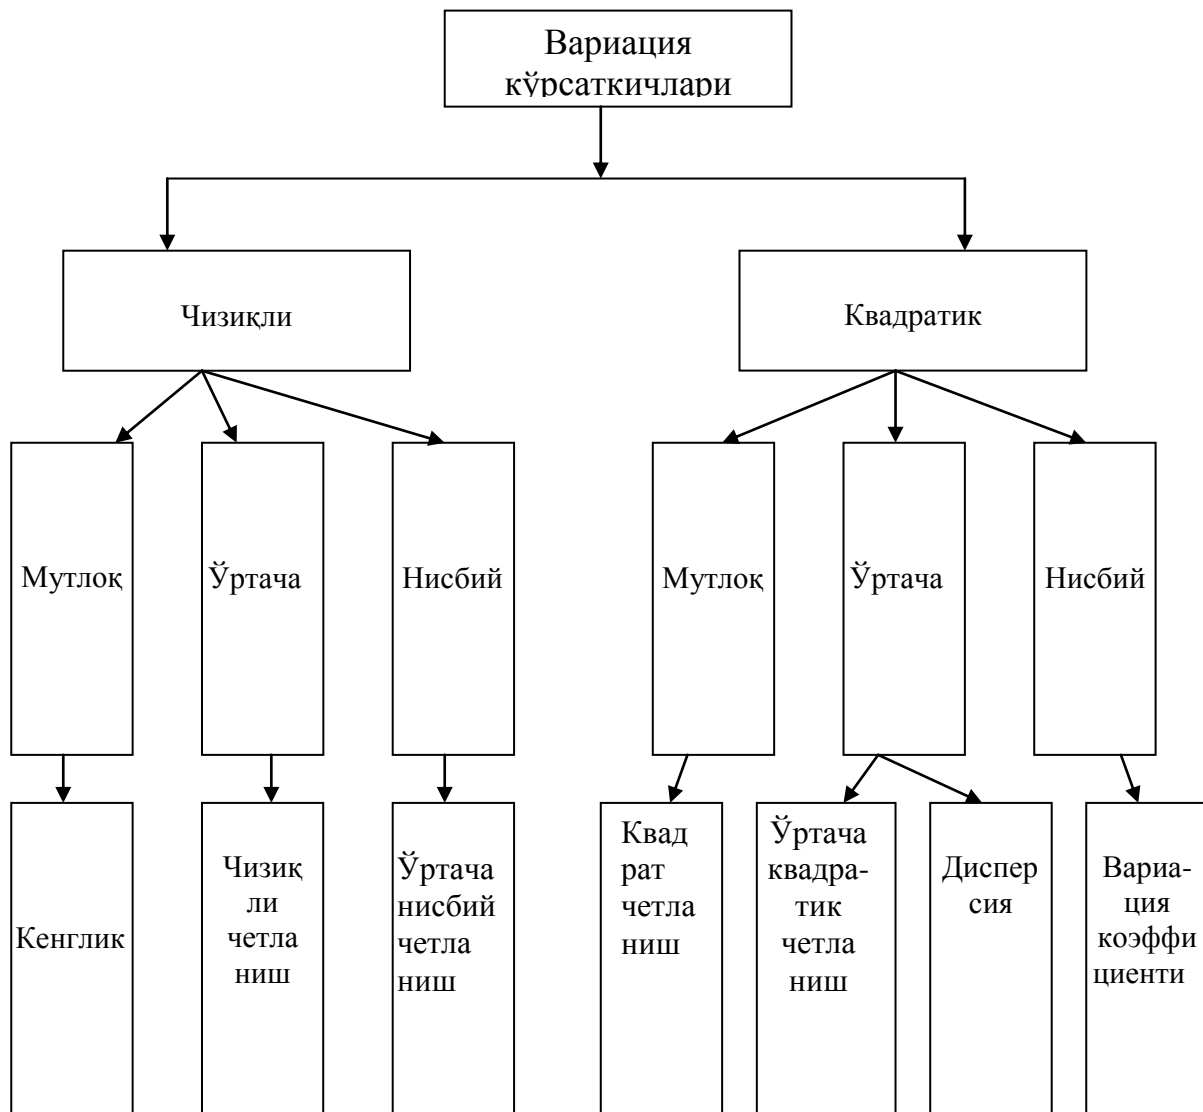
Вариация кўрсаткичлари

Чизиқли

Квадратик

Мутлоқ

Ўртача

Нисбий

Мутлоқ

Ўртача

Нисбий

Кенглик

Чизиқли четланиш

Ўртача нисбий четланиш

Квадрат четланиш

Ўртача квадратик четланиш

Дисперсия

Вариация коэффициенти